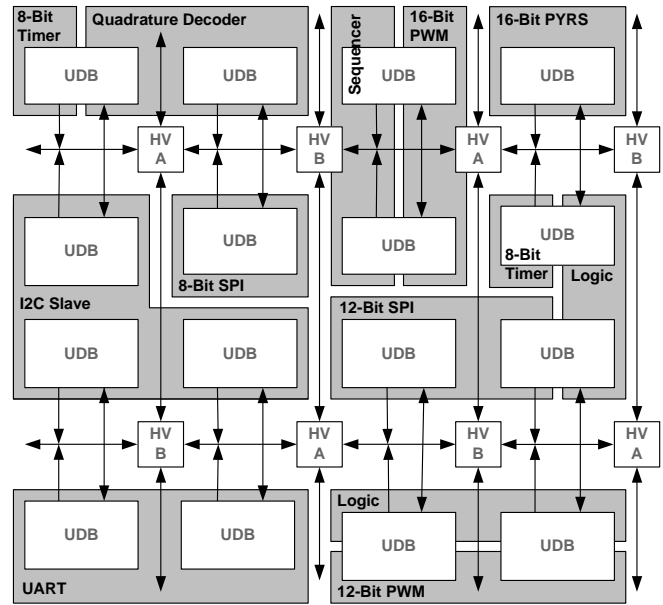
8-Bit Timer

Quadrature Decoder

Sequencer

16-Bit PWM

16-Bit PYRS

UDB

UDB

UDB

UDB

HV A

HV B

HV A

HV B

UDB

UDB

UDB

UDB

8-Bit Timer

Logic

8-Bit SPI

I2C Slave

12-Bit SPI

UDB

UDB

UDB

UDB

HV B

HV A

HV B

HV A

Logic

UDB

UDB

UDB

UDB

UART

12-Bit PWM